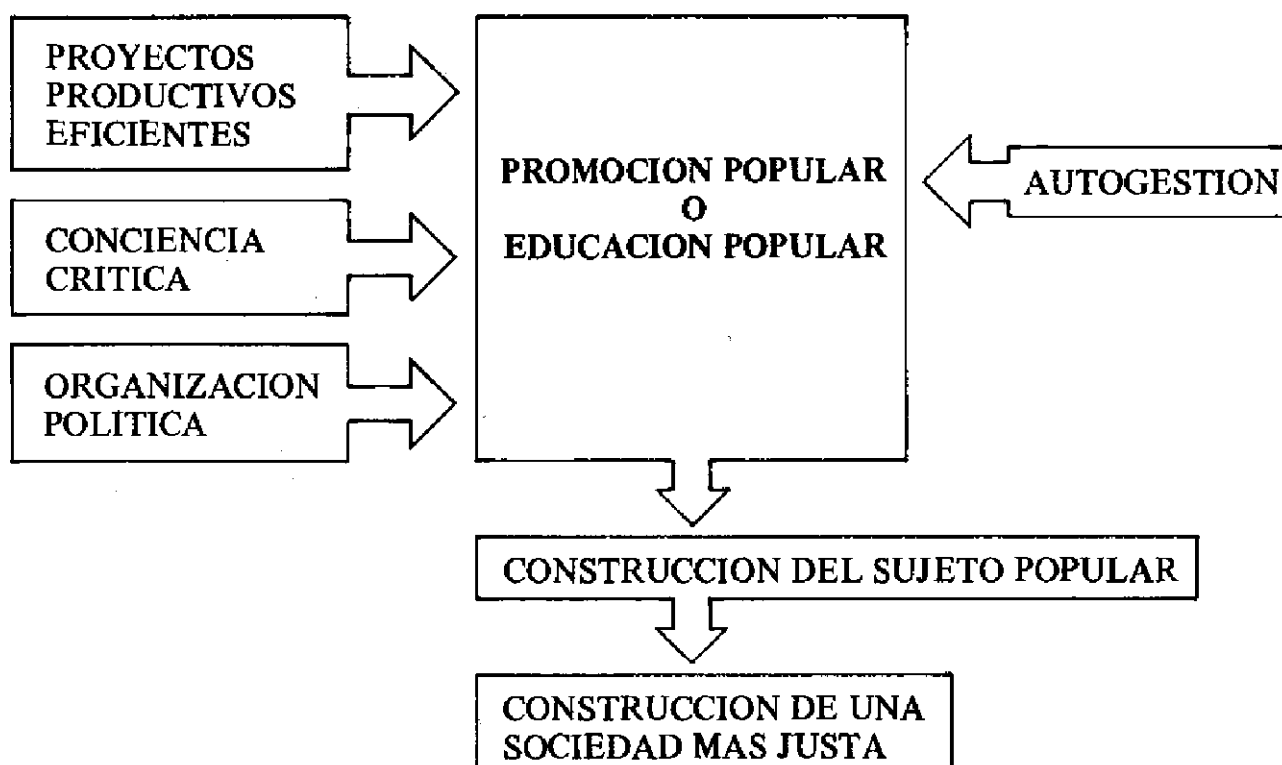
PROYECTOS PRODUCTIVOS EFICIENTES

CONCIENCIA CRITICA

ORGANIZACION POLITICA

PROMOCION POPULAR
O
EDUCACION POPULAR

AUTOGESTION

CONSTRUCCION DEL SUJETO POPULAR

CONSTRUCCION DE UNA SOCIEDAD MAS JUSTA